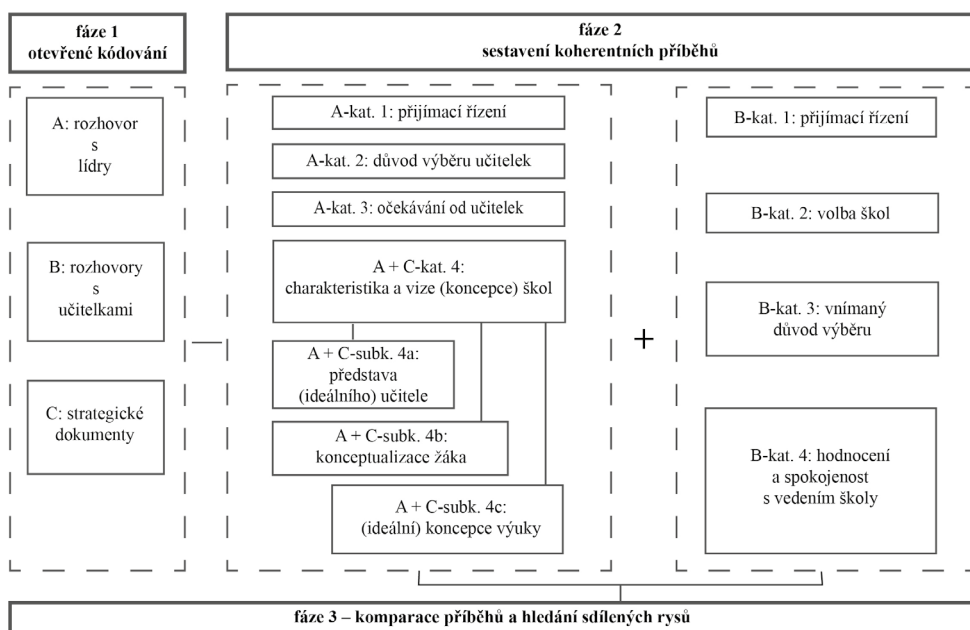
fáze 1
otevřené kódování

fáze 2
sestavení koherentních příběhů

A: rozhovor s lídry

B: rozhovory s učitelkami

C: strategické dokumenty

A-kat. 1: přijímací řízení

A-kat. 2: důvod výběru učitelek

A-kat. 3: očekávání od učitelek

A + C-kat. 4: charakteristika a vize (koncepce) škol

A + C-subk. 4a: představa (ideálního) učitele

A + C-subk. 4b: konceptualizace žáka

A + C-subk. 4c: (ideální) koncepce výuky

+

B-kat. 1: přijímací řízení

B-kat. 2: volba škol

B-kat. 3: vnímaný důvod výběru

B-kat. 4: hodnocení a spokojenost s vedením školy

fáze 3 – komparace příběhů a hledání sdílených rysů